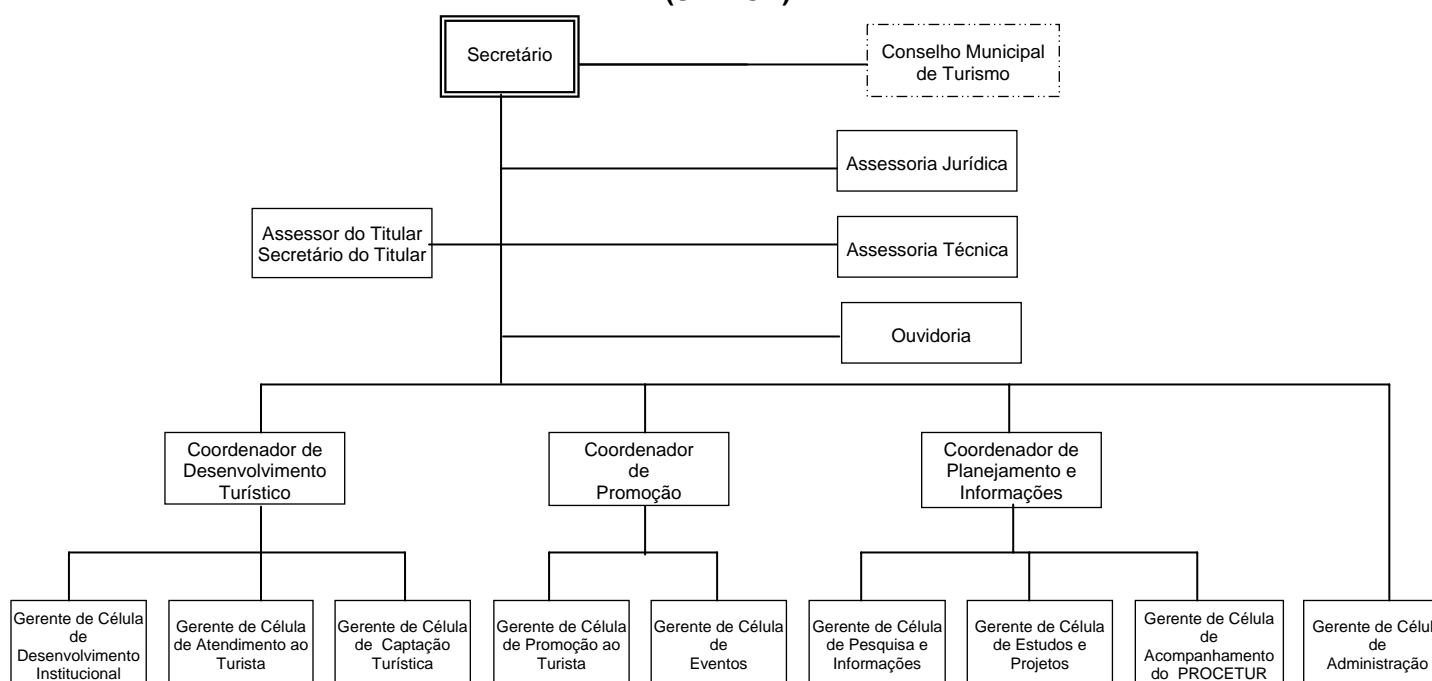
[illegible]

Secretário

Conselho Municipal de Turismo

Assessoria Jurídica

Assessor do Titular
Secretário do Titular

Assessoria Técnica

Ouvidoria

Coordenador de Desenvolvimento Turístico

Coordenador de Promoção

Coordenador de Planejamento e Informações

Gerente de Célula de Desenvolvimento Institucional

Gerente de Célula de Atendimento ao Turista

Gerente de Célula de Captação Turística

Gerente de Célula de Promoção ao Turista

Gerente de Célula de Eventos

Gerente de Célula de Pesquisa e Informações

Gerente de Célula de Estudos e Projetos

Gerente de Célula de Acompanhamento do PROCETUR

Gerente de Célul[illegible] de Administração